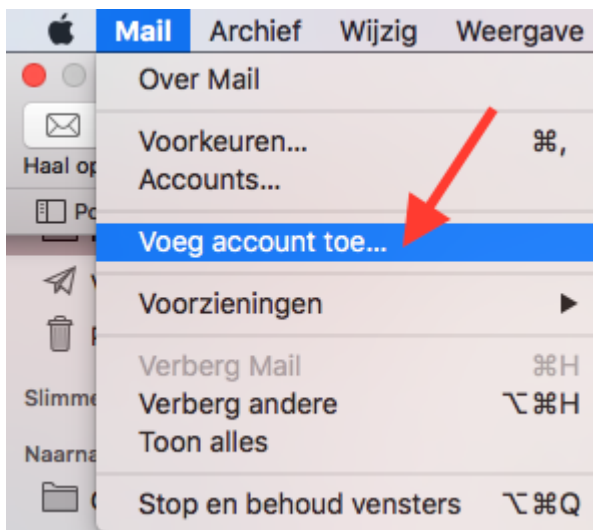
Mail Archief Wijzig Weergave

Haal op

Po

Slimme

Naarna

Over Mail

Voorkeuren... ⌘,
Accounts...

Voeg account toe...

Voorzieningen ▶

Verberg Mail ⌘H
Verberg andere ⌥⌘H
Toon alles

Stop en behoud vensters ⌥⌘Q